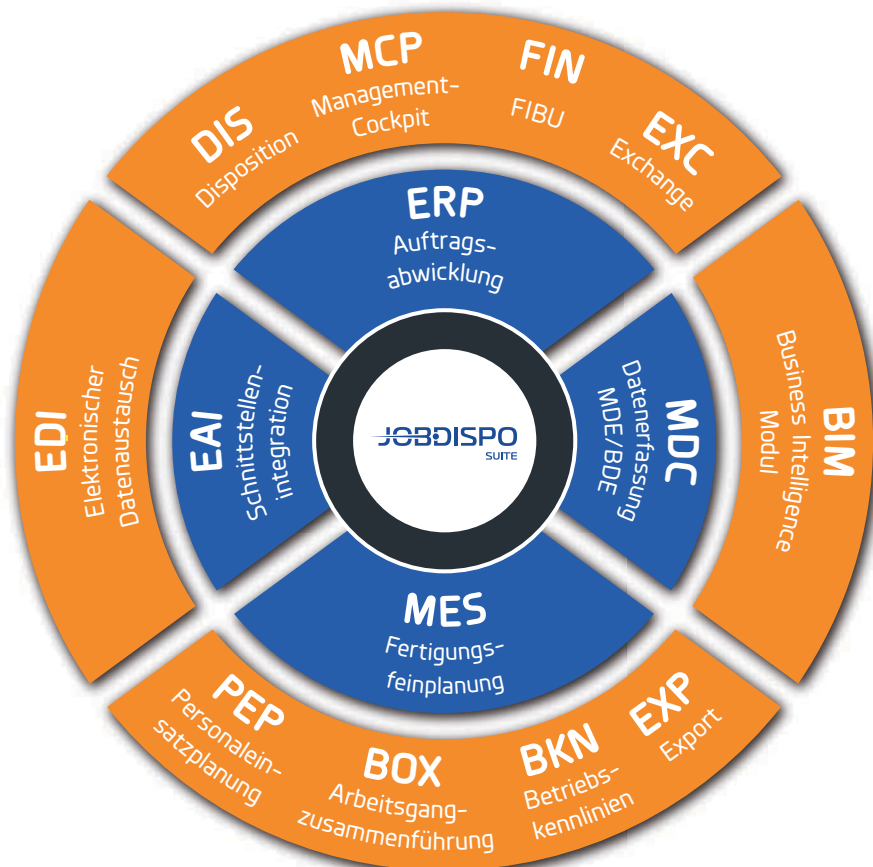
DIS
Disposition

MCP
Management-Cockpit

FIN
FIBU

EXC
Exchange

ERP
Auftragsabwicklung

EDI
Elektronischer Datenaustausch

EAI
Schnittstellenintegration

JOBDISPO
SUITE

MDC
Datenerfassung MDE/BDE

BIM
Business Intelligence Modul

MES
Fertigungsfeinplanung

PEP
Personaleinsatzplanung

BOX
Arbeitsgangzusammenführung

BKN
Betriebskennlinien

EXP
Export